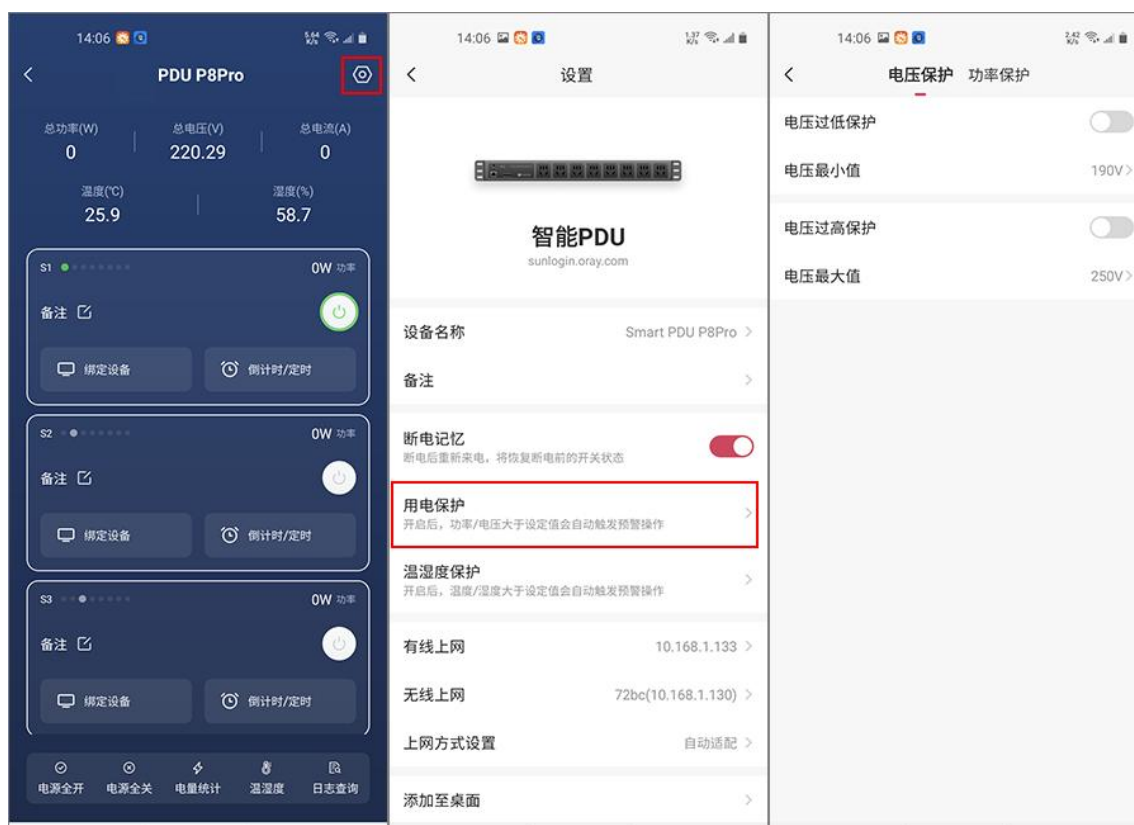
14:06

PDU P8Pro

总功率(W)
0

总电压(V)
220.29

总电流(A)
0

温度(℃)
25.9

湿度(%)
58.7

S1
0W 功率
备注
绑定设备
倒计时/定时

S2
0W 功率
备注
绑定设备
倒计时/定时

S3
0W 功率
备注
绑定设备
倒计时/定时

电源全开
电源全关
电量统计
温湿度
日志查询

14:06

设置

智能PDU
sunlogin.oray.com

设备名称 Smart PDU P8Pro >
备注 >
断电记忆
断电后重新来电，将恢复断电前的开关状态
用电保护
开启后，功率/电压大于设定值会自动触发预警操作 >
温湿度保护
开启后，温度/湿度大于设定值会自动触发预警操作 >
有线上网 10.168.1.133 >
无线上网 72bc(10.168.1.130) >
上网方式设置 自动适配 >
添加至桌面 >

14:06

电压保护 功率保护

电压过低保护
电压最小值 190V >
电压过高保护
电压最大值 250V >